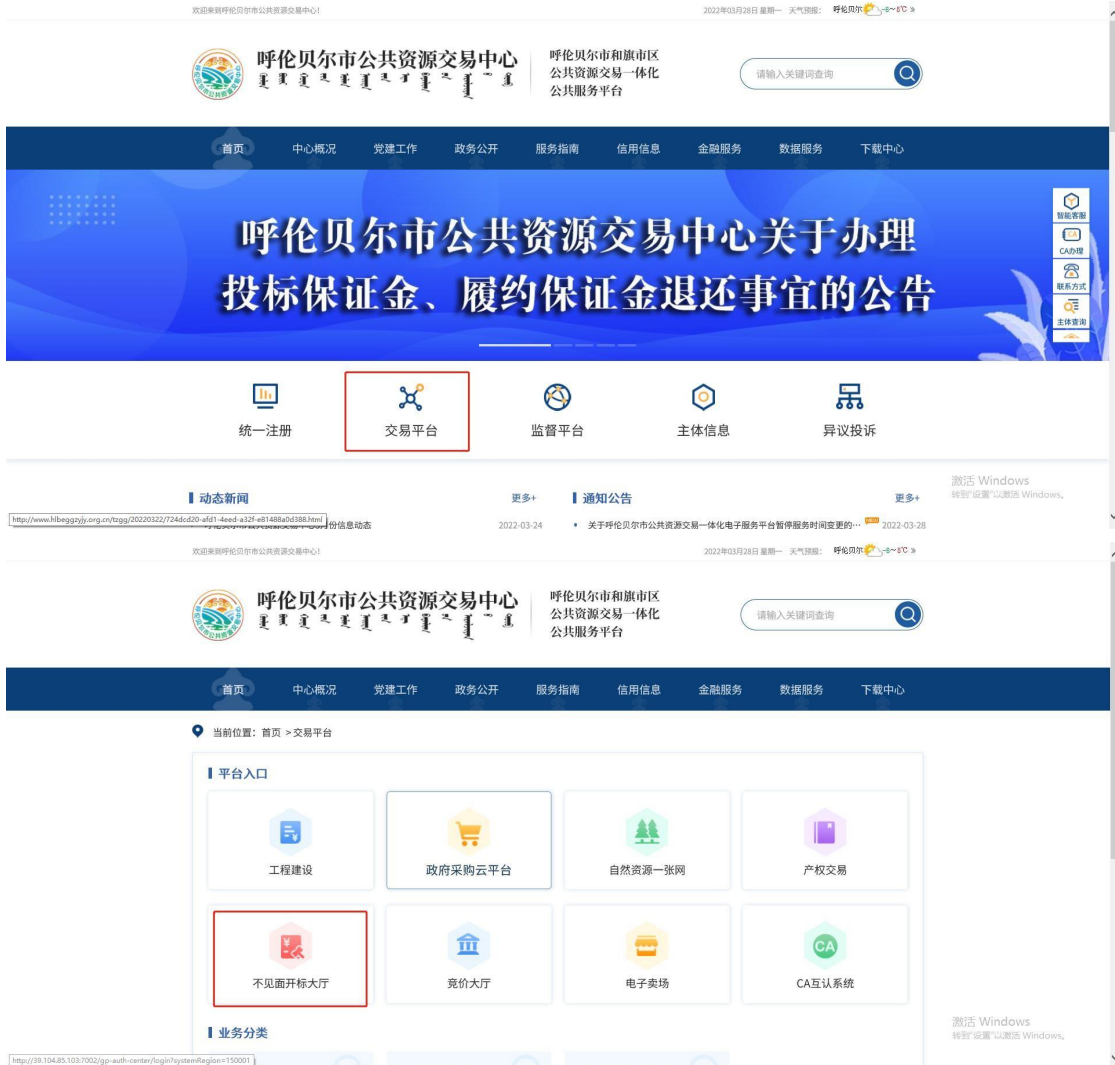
欢迎来到呼伦贝尔市公共资源交易中心！

2022年03月28日 星期一 天气预报： 呼伦贝尔 -8~5℃ »

呼伦贝尔市公共资源交易中心

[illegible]

呼伦贝尔市和旗市区
公共资源交易一体化
公共服务平台

请输入关键词查询

首页 中心概况 党建工作 政务公开 服务指南 信用信息 金融服务 数据服务 下载中心

呼伦贝尔市公共资源交易中心关于办理
投标保证金、履约保证金退还事宜的公告

智能客服
CA办理
联系方式
主体查询

统一注册 交易平台 监督平台 主体信息 异议投诉

激活 Windows
转到"设置"以激活 Windows。

动态新闻 更多+

http://www.hlbeggzyjy.org.cn/tzgg/20220322/724dcd20-afd1-4eed-a32f-e81488a0d388.html

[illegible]份信息动态 2022-03-24

通知公告 更多+

• 关于呼伦贝尔市公共资源交易一体化电子服务平台暂停服务时间变更的… NEW 2022-03-28

欢迎来到呼伦贝尔市公共资源交易中心！

2022年03月28日 星期一 天气预报： 呼伦贝尔 -8~5℃ »

呼伦贝尔市公共资源交易中心

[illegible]

呼伦贝尔市和旗市区
公共资源交易一体化
公共服务平台

请输入关键词查询

首页 中心概况 党建工作 政务公开 服务指南 信用信息 金融服务 数据服务 下载中心

当前位置：首页 > 交易平台

平台入口

工程建设 政府采购云平台 自然资源一张网 产权交易

不见面开标大厅 竞价大厅 电子卖场 CA互认系统

业务分类

激活 Windows
转到"设置"以激活 Windows。

http://39.104.85.103:7002/gp-auth-center/login?systemRegion=150001